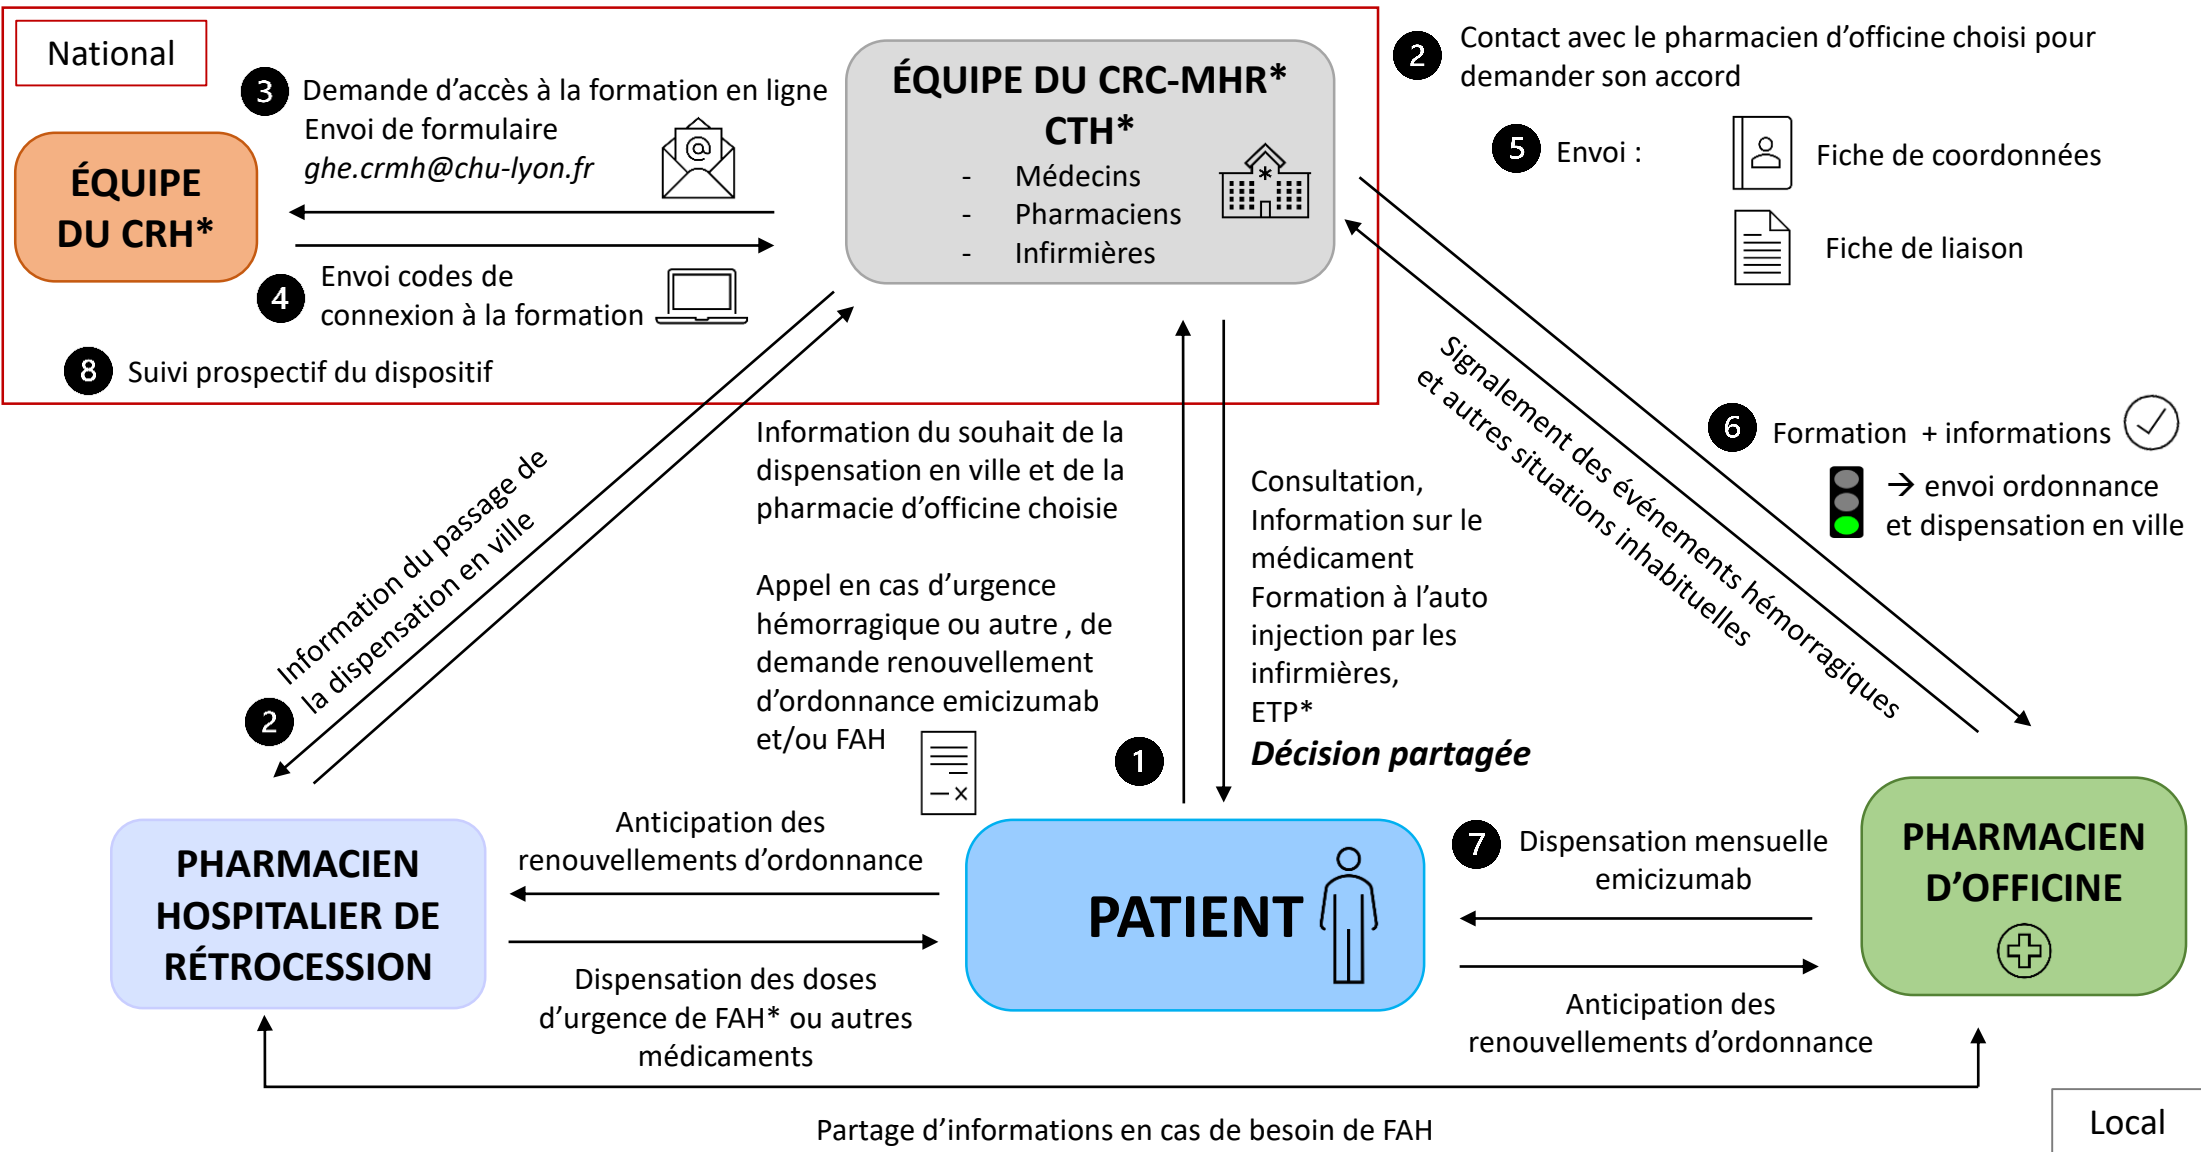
National

3 Demande d’accès à la formation en ligne
Envoi de formulaire
*ghe.crmh@chu-lyon.fr*

ÉQUIPE DU CRH*

4 Envoi codes de connexion à la formation

8 Suivi prospectif du dispositif

ÉQUIPE DU CRC-MHR*
CTH*
- Médecins
- Pharmaciens
- Infirmières

2 Contact avec le pharmacien d’officine choisi pour demander son accord

5 Envoi :
Fiche de coordonnées
Fiche de liaison

Signalement des événements hémorragiques et autres situations inhabituelles

6 Formation + informations
→ envoi ordonnance et dispensation en ville

Information du passage de la dispensation en ville

2

Information du souhait de la dispensation en ville et de la pharmacie d’officine choisie

Appel en cas d’urgence hémorragique ou autre , de demande renouvellement d’ordonnance emicizumab et/ou FAH

Consultation,
Information sur le médicament
Formation à l’auto injection par les infirmières,
ETP*
***Décision partagée***

1

PHARMACIEN HOSPITALIER DE RÉTROCESSION

Anticipation des renouvellements d’ordonnance

Dispensation des doses d’urgence de FAH* ou autres médicaments

PATIENT

7 Dispensation mensuelle emicizumab

Anticipation des renouvellements d’ordonnance

PHARMACIEN D’OFFICINE

Partage d’informations en cas de besoin de FAH

Local